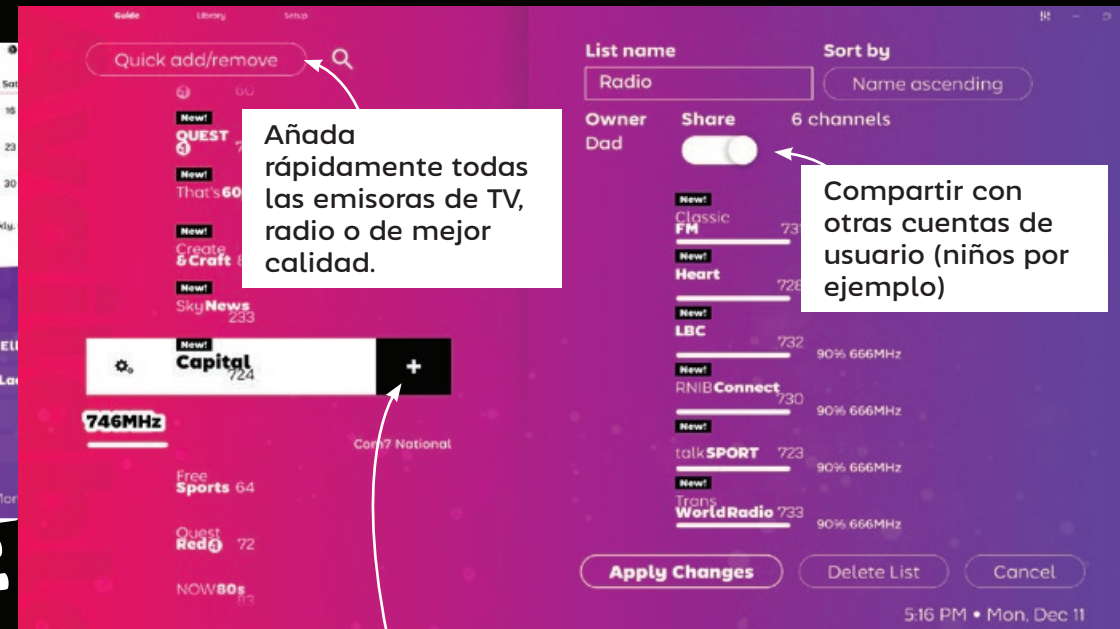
Guide Library Setup

Quick add/remove

60

New!
QUEST 7

New!
That's60

New!
Create &Craft

New!
SkyNews 233

Añada rápidamente todas las emisoras de TV, radio o de mejor calidad.

New!
Capital 724

+

746MHz

Com7 National

Free Sports 64

Quest Red 72

NOW80s

List name
Radio

Sort by
Name ascending

Owner
Dad

Share

6 channels

Compartir con otras cuentas de usuario (niños por ejemplo)

New!
Classic FM 731

New!
Heart 728

New!
LBC 732
90% 666MHz

New!
RNIBConnect 730
90% 666MHz

New!
talkSPORT 723
90% 666MHz

New!
Trans WorldRadio 733
90% 666MHz

Apply Changes
Delete List
Cancel

5:16 PM • Mon, Dec 11